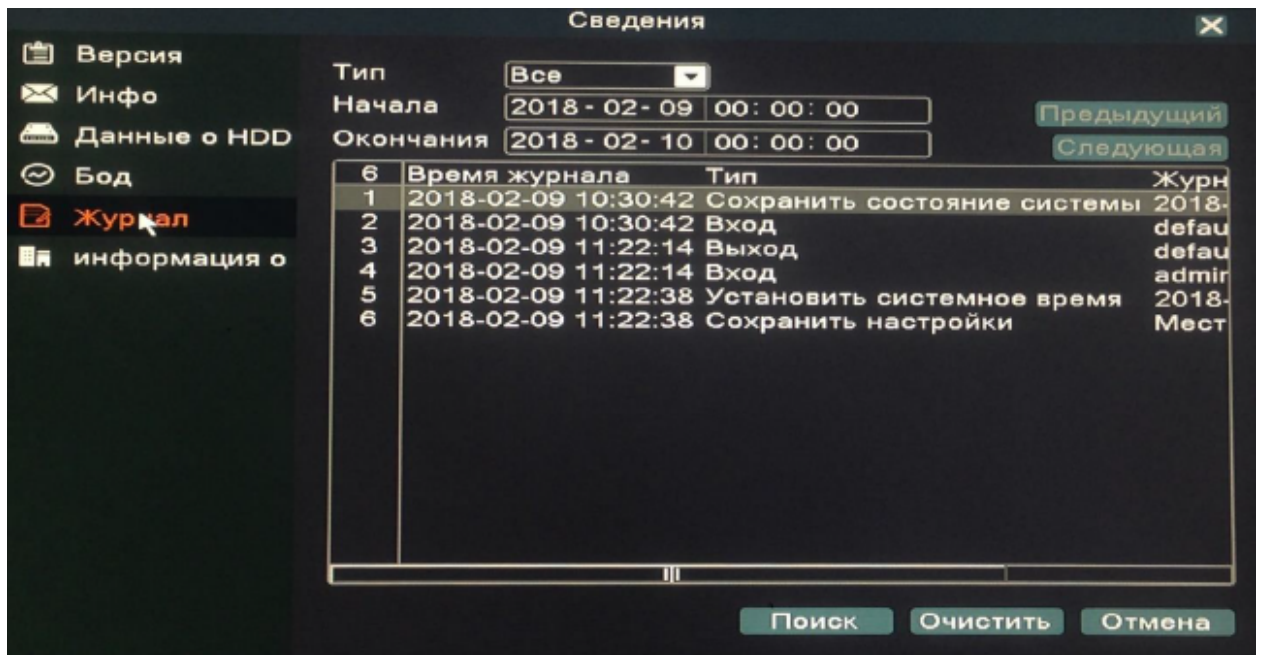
Сведения

Версия
Инфо
Данные о HDD
Бод
Журнал
информация о

Тип Все
Начала 2018 - 02 - 09 00: 00: 00
Окончания 2018 - 02 - 10 00: 00: 00

Предыдущий
Следующая

| 6 | Время журнала | Тип | Журн |
|---|---|---|---|
| 1 | 2018-02-09 10:30:42 | Сохранить состояние системы | 2018- |
| 2 | 2018-02-09 10:30:42 | Вход | defau |
| 3 | 2018-02-09 11:22:14 | Выход | defau |
| 4 | 2018-02-09 11:22:14 | Вход | admir |
| 5 | 2018-02-09 11:22:38 | Установить системное время | 2018- |
| 6 | 2018-02-09 11:22:38 | Сохранить настройки | Мест |

Поиск Очистить Отмена